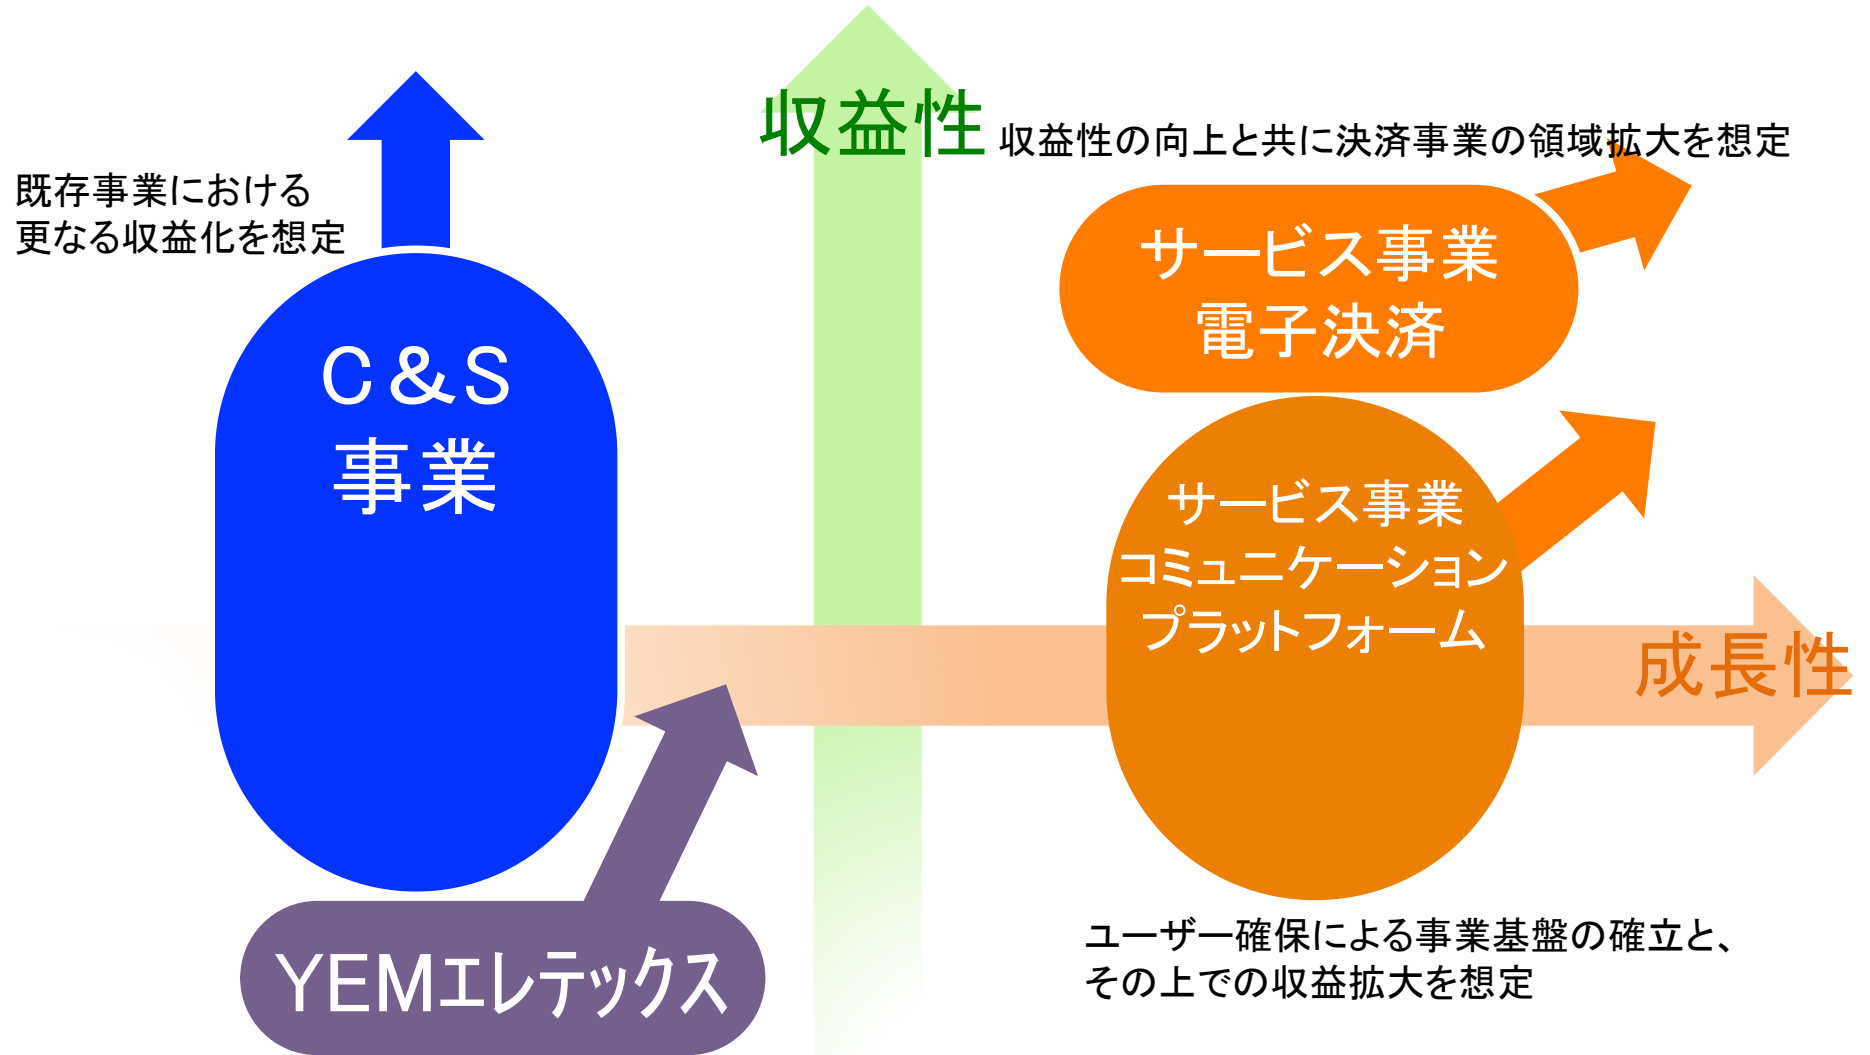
収益性 収益性の向上と共に決済事業の領域拡大を想定

既存事業における
更なる収益化を想定

C&S
事業

サービス事業
電子決済

サービス事業
コミュニケーション
プラットフォーム

成長性

YEMエレテックス

ユーザー確保による事業基盤の確立と、
その上での収益拡大を想定